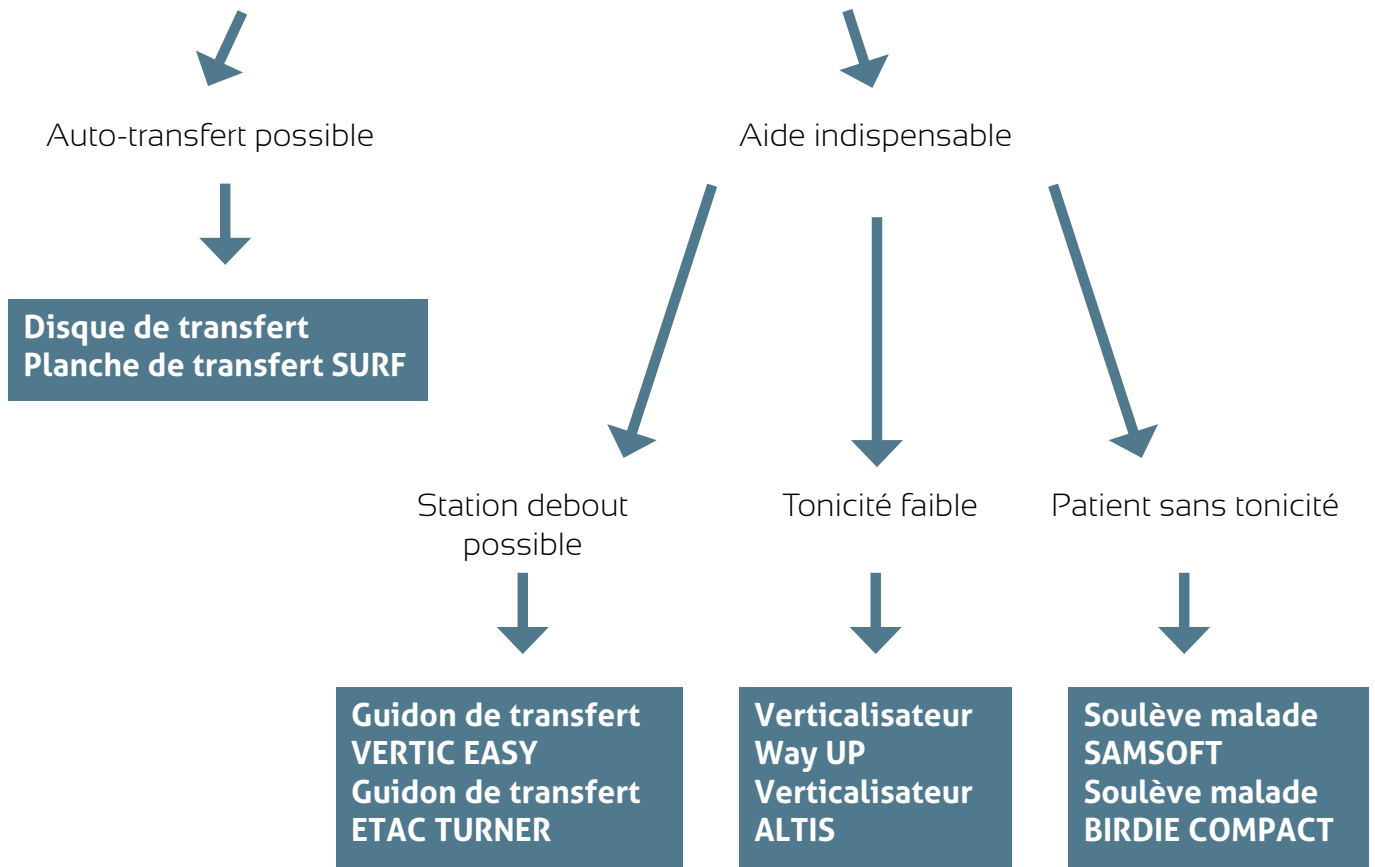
Auto-transfert possible

Aide indispensable

Disque de transfert
Planche de transfert SURF

Station debout possible

Tonicité faible

Patient sans tonicité

Guidon de transfert
VERTIC EASY
Guidon de transfert
ETAC TURNER

Verticalisateur
Way UP
Verticalisateur
ALTIS

Soulève malade
SAMSOFT
Soulève malade
BIRDIE COMPACT